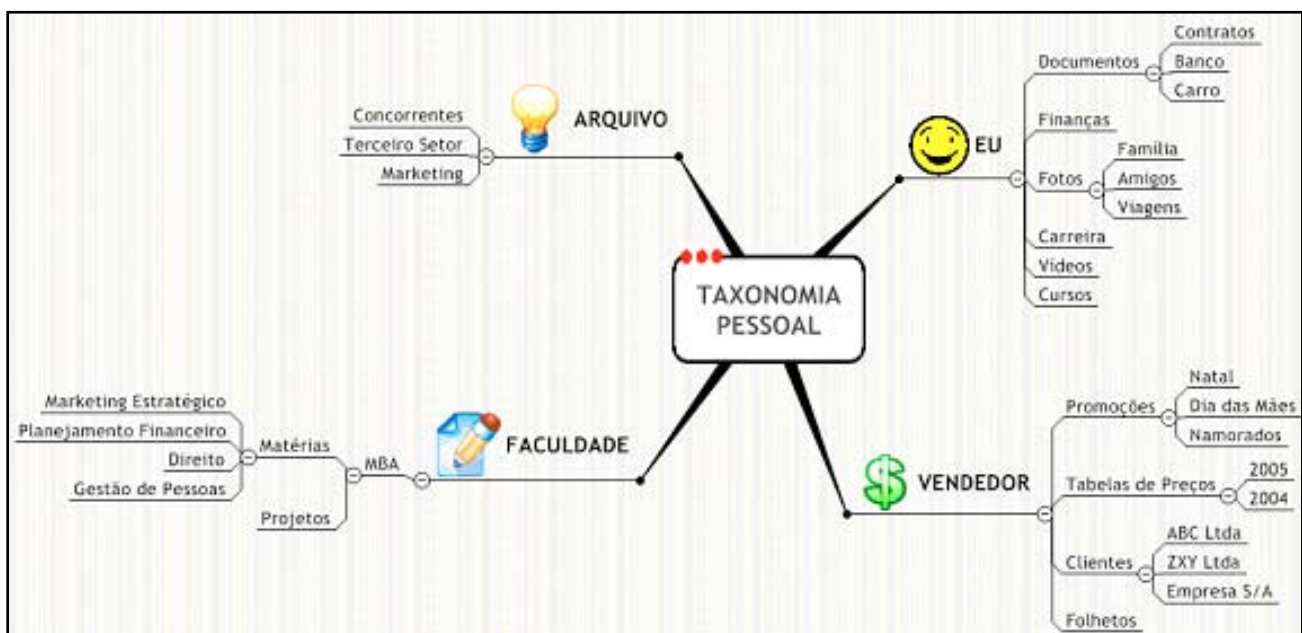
TAXONOMIA PESSOAL

ARQUIVO
Concorrentes
Terceiro Setor
Marketing

EU
Documentos
Contratos
Banco
Carro
Finanças
Fotos
Família
Amigos
Viagens
Carreira
Vídeos
Cursos

FACULDADE
MBA
Matérias
Marketing Estratégico
Planejamento Financeiro
Direito
Gestão de Pessoas
Projetos

VENDEDOR
Promoções
Natal
Dia das Mães
Namorados
Tabelas de Preços
2005
2004
Clientes
ABC Ltda
ZXY Ltda
Empresa S/A
Folhetos